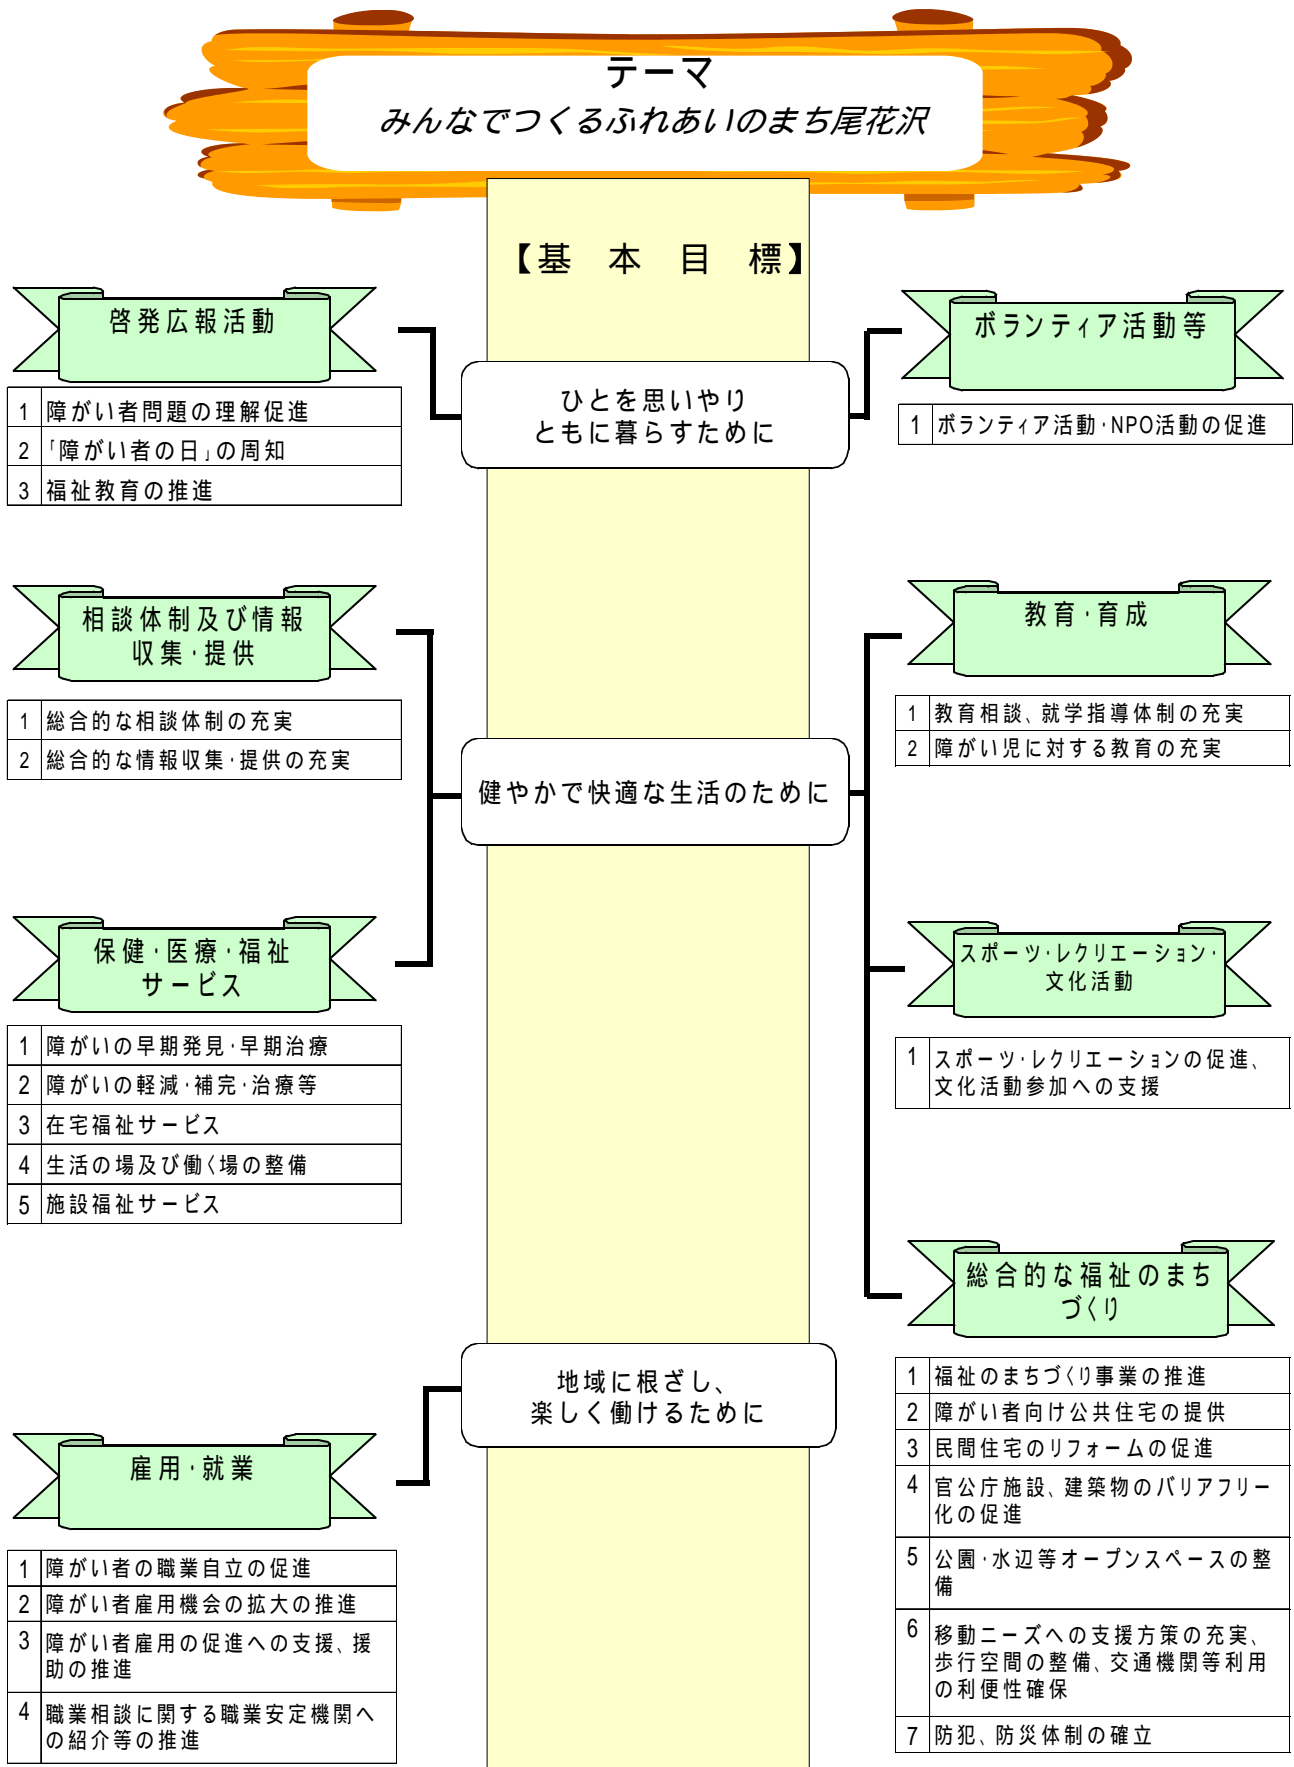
テーマ
みんなでつくるふれあいのまち尾花沢

【基　本　目　標】

啓発広報活動

| 1 | 障がい者問題の理解促進 |
|---|---|
| 2 | 「障がい者の日」の周知 |
| 3 | 福祉教育の推進 |

ひとを思いやり
ともに暮らすために

ボランティア活動等

| 1 | ボランティア活動･NPO活動の促進 |
|---|---|

相談体制及び情報収集･提供

| 1 | 総合的な相談体制の充実 |
|---|---|
| 2 | 総合的な情報収集･提供の充実 |

健やかで快適な生活のために

教育･育成

| 1 | 教育相談、就学指導体制の充実 |
|---|---|
| 2 | 障がい児に対する教育の充実 |

保健･医療･福祉サービス

| 1 | 障がいの早期発見･早期治療 |
|---|---|
| 2 | 障がいの軽減･補完･治療等 |
| 3 | 在宅福祉サービス |
| 4 | 生活の場及び働く場の整備 |
| 5 | 施設福祉サービス |

スポーツ･レクリエーション･文化活動

| 1 | スポーツ･レクリエーションの促進、文化活動参加への支援 |
|---|---|

総合的な福祉のまちづくり

| 1 | 福祉のまちづくり事業の推進 |
|---|---|
| 2 | 障がい者向け公共住宅の提供 |
| 3 | 民間住宅のリフォームの促進 |
| 4 | 官公庁施設、建築物のバリアフリー化の促進 |
| 5 | 公園･水辺等オープンスペースの整備 |
| 6 | 移動ニーズへの支援方策の充実、歩行空間の整備、交通機関等利用の利便性確保 |
| 7 | 防犯、防災体制の確立 |

地域に根ざし、
楽しく働けるために

雇用･就業

| 1 | 障がい者の職業自立の促進 |
|---|---|
| 2 | 障がい者雇用機会の拡大の推進 |
| 3 | 障がい者雇用の促進への支援、援助の推進 |
| 4 | 職業相談に関する職業安定機関への紹介等の推進 |